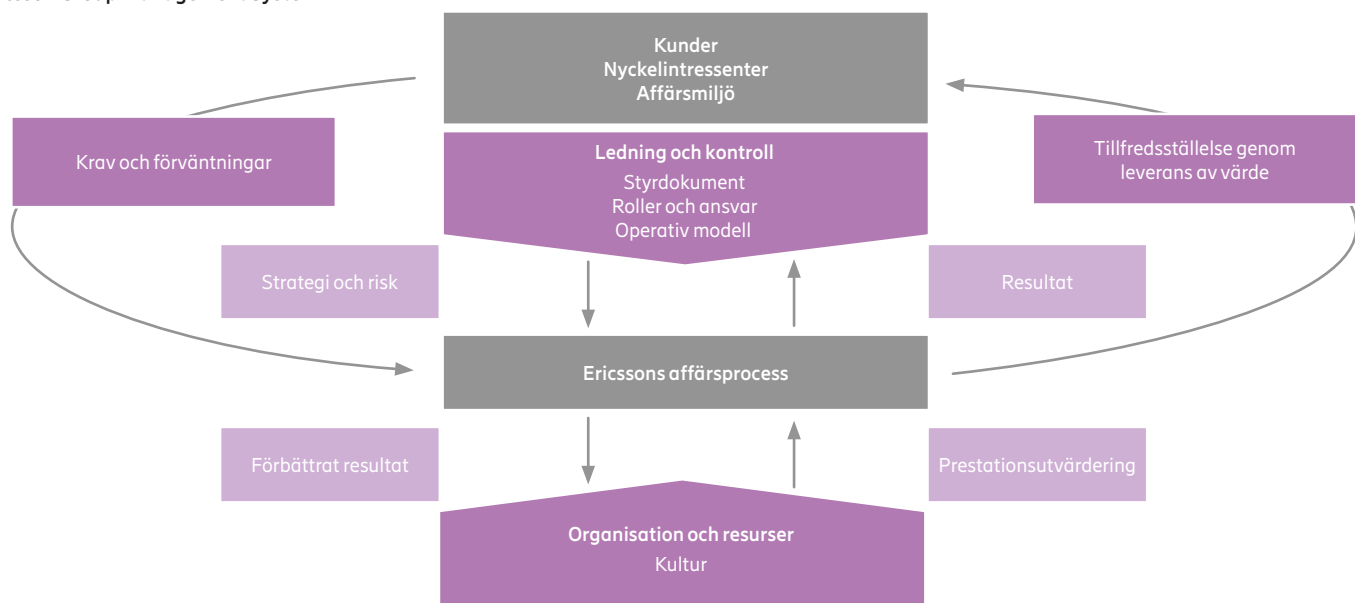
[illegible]

Kunder
Nyckelintressenter
Affärsmiljö

Krav och förväntningar

Ledning och kontroll
Styrdokument
Roller och ansvar
Operativ modell

Tillfredsställelse genom leverans av värde

Strategi och risk

Resultat

Ericssons affärsprocess

Förbättrat resultat

Prestationsutvärdering

Organisation och resurser
Kultur